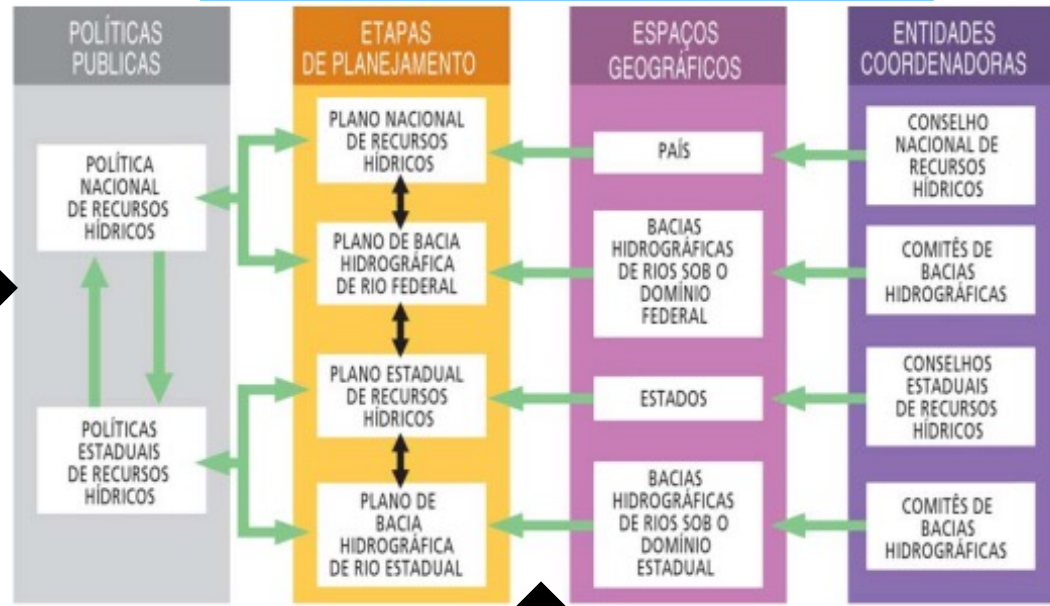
POLÍTICAS PUBLICAS

POLÍTICA NACIONAL DE RECURSOS HÍDRICOS

POLÍTICAS ESTADUAIS DE RECURSOS HÍDRICOS

ETAPAS DE PLANEJAMENTO

PLANO NACIONAL DE RECURSOS HÍDRICOS

PLANO DE BACIA HIDROGRÁFICA DE RIO FEDERAL

PLANO ESTADUAL DE RECURSOS HÍDRICOS

PLANO DE BACIA HIDROGRÁFICA DE RIO ESTADUAL

ESPAÇOS GEOGRÁFICOS

PAÍS

BACIAS HIDROGRÁFICAS DE RIOS SOB O DOMÍNIO FEDERAL

ESTADOS

BACIAS HIDROGRÁFICAS DE RIOS SOB O DOMÍNIO ESTADUAL

ENTIDADES COORDENADORAS

CONSELHO NACIONAL DE RECURSOS HÍDRICOS

COMITÊS DE BACIAS HIDROGRÁFICAS

CONSELHOS ESTADUAIS DE RECURSOS HÍDRICOS

COMITÊS DE BACIAS HIDROGRÁFICAS